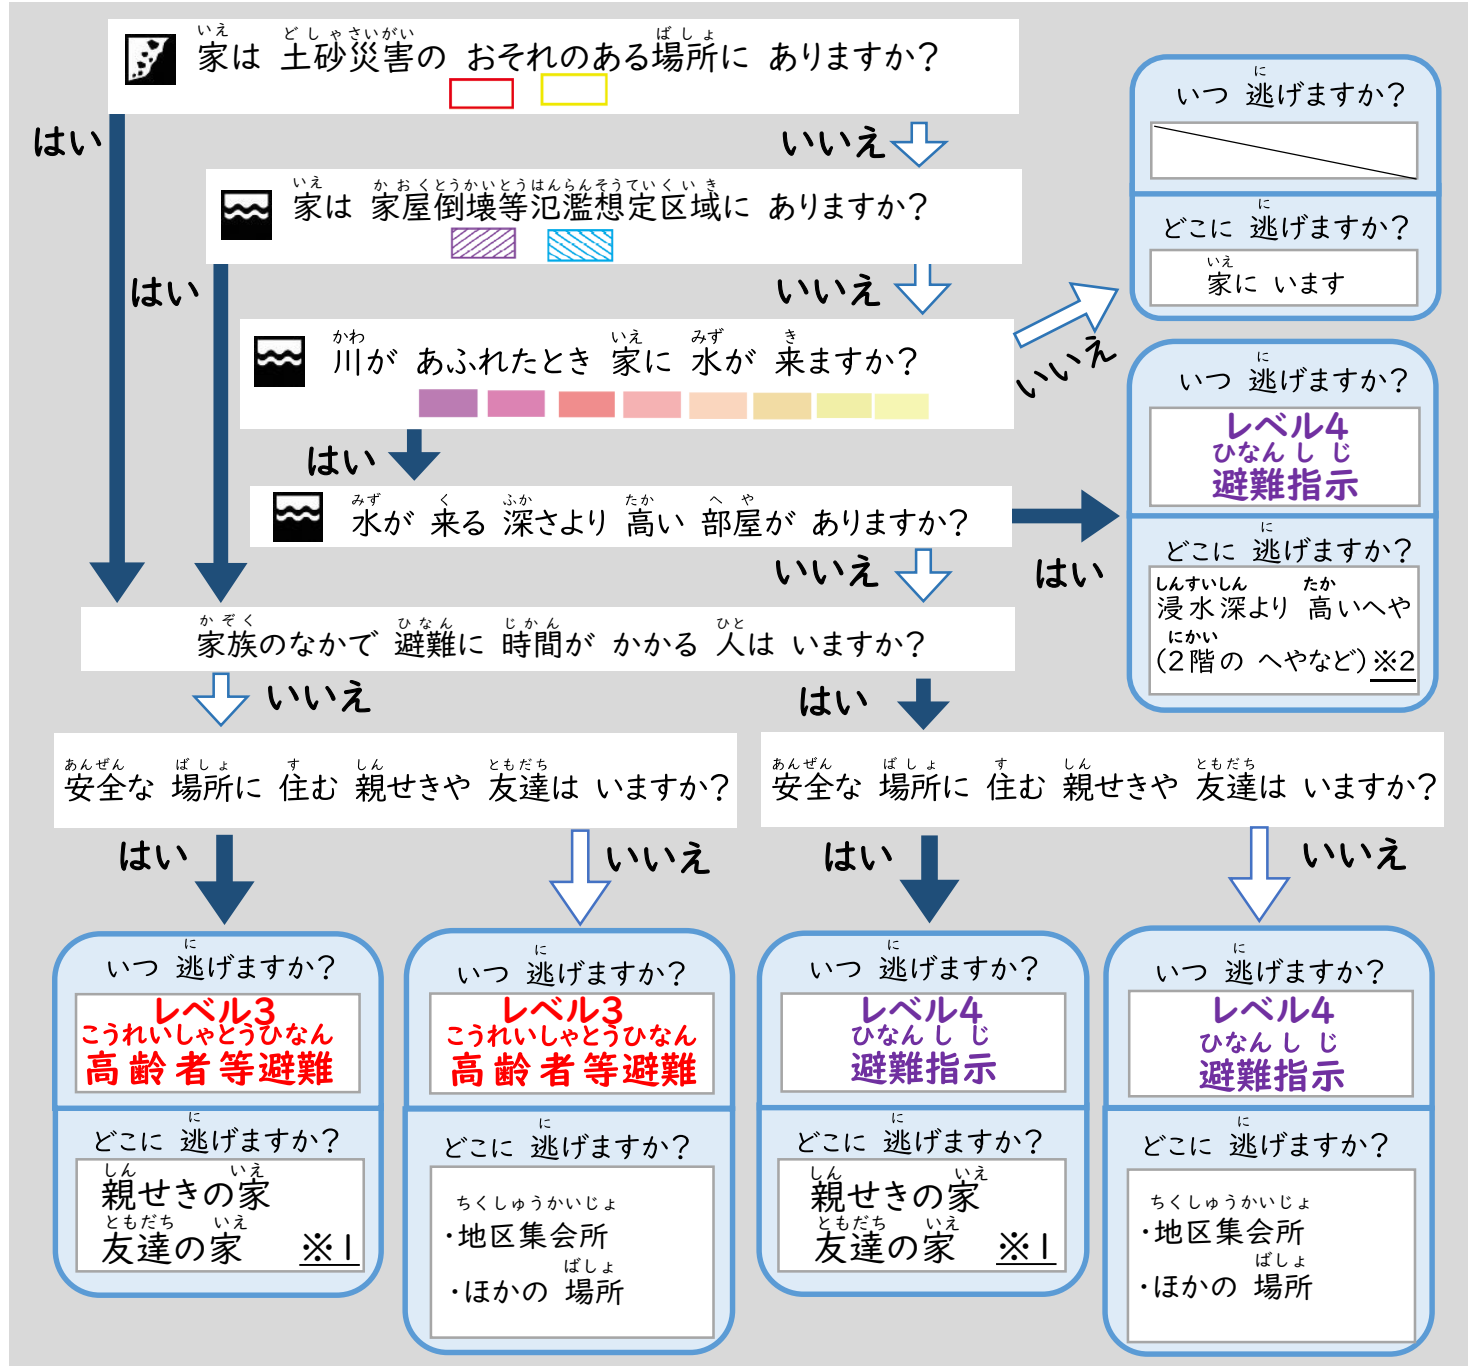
家は　土砂災害の　おそれのある場所に　ありますか？

はい

いいえ

家は　家屋倒壊等氾濫想定区域に　ありますか？

はい

いいえ

川が　あふれたとき　家に　水が　来ますか？

いいえ

はい

水が　来る　深さより　高い　部屋が　ありますか？

はい

いいえ

家族のなかで　避難に　時間が　かかる　人は　いますか？

いいえ

はい

安全な　場所に　住む　親せきや　友達は　いますか？

はい

いいえ

安全な　場所に　住む　親せきや　友達は　いますか？

はい

いいえ

いつ　逃げますか？

どこに　逃げますか？

家に　います

いつ　逃げますか？

レベル4
避難指示

どこに　逃げますか？

浸水深より　高いへや
（2階の　へやなど）※2

いつ　逃げますか？

レベル3
高齢者等避難

どこに　逃げますか？

親せきの家
友達の家　※1

いつ　逃げますか？

レベル3
高齢者等避難

どこに　逃げますか？

・地区集会所
・ほかの　場所

いつ　逃げますか？

レベル4
避難指示

どこに　逃げますか？

親せきの家
友達の家　※1

いつ　逃げますか？

レベル4
避難指示

どこに　逃げますか？

・地区集会所
・ほかの　場所